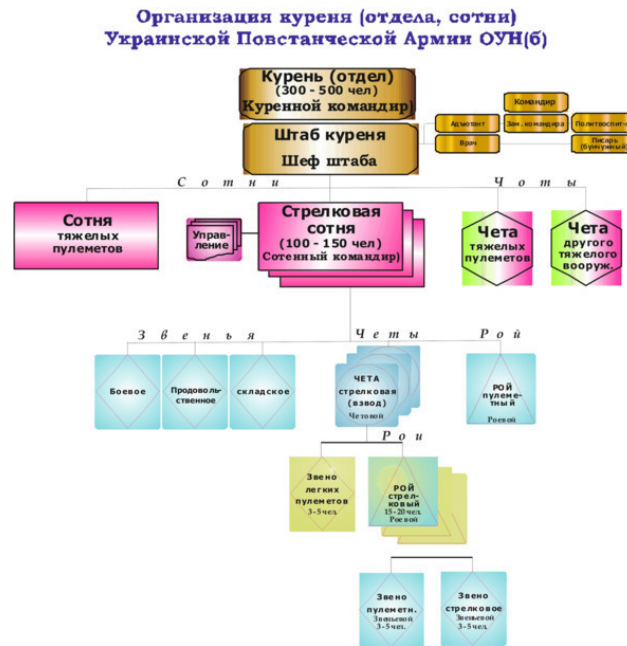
Организация куреня (отдела, сотни)
Украинской Повстанческой Армии ОУН(б)

Курень (отдел)
(300 - 500 чел)
Куренной командир)

Командир

Адъютант

Зам. командира

Политвоспит-ч

Врач

Писарь (бунчужный)

Штаб куреня
Шеф штаба

Сотни

Четы

Сотня тяжелых пулеметов

Управление

Стрелковая сотня
(100 - 150 чел)
Сотенный командир)

Чета тяжелых пулеметов

Чета другого тяжелого вооруж.

Звенья

Четы

Рой

Боевое

Продовольственное

складское

ЧЕТА стрелковая (взвод)
Четовой

РОЙ пулеметный
Роевой

Рои

Звено легких пулеметов
3-5 чел.

РОЙ стрелковый
15-20 чел.
Роевой

Звено пулеметн.
Звеньевой
3-5 чел.

Звено стрелковое
Звеньевой
3-5 чел.